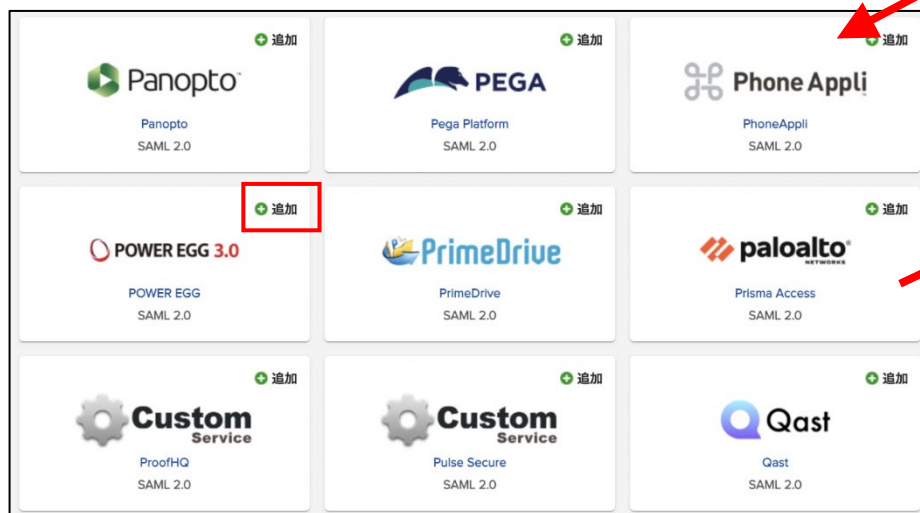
追加
Panopto
Panopto
SAML 2.0

追加
PEGA
Pega Platform
SAML 2.0

追加
Phone Appli
PhoneAppli
SAML 2.0

追加
POWER EGG 3.0
POWER EGG
SAML 2.0

追加
PrimeDrive
PrimeDrive
SAML 2.0

追加
paloalto NETWORKS
Prisma Access
SAML 2.0

追加
Custom Service
ProofHQ
SAML 2.0

追加
Custom Service
Pulse Secure
SAML 2.0

追加
Qast
Qast
SAML 2.0